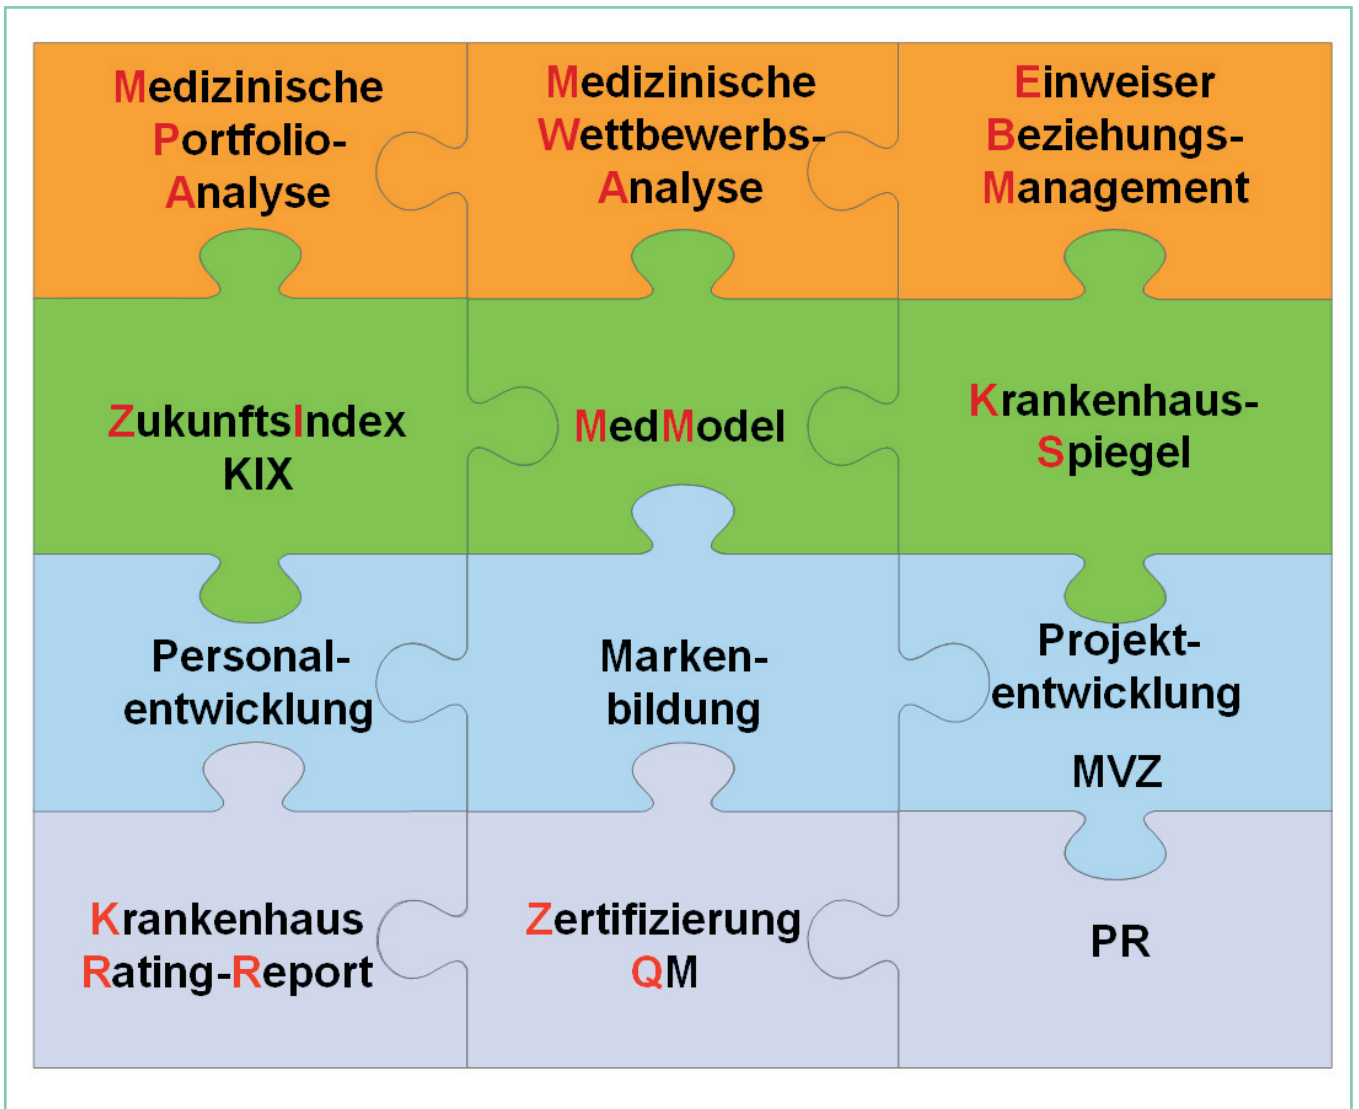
Medizinische Portfolio-Analyse

Medizinische Wettbewerbs-Analyse

Einweiser Beziehungs-Management

ZukunftsIndex KIX

MedModel

Krankenhaus-Spiegel

Personal-entwicklung

Marken-bildung

Projekt-entwicklung

MVZ

Krankenhaus Rating-Report

Zertifizierung QM

PR